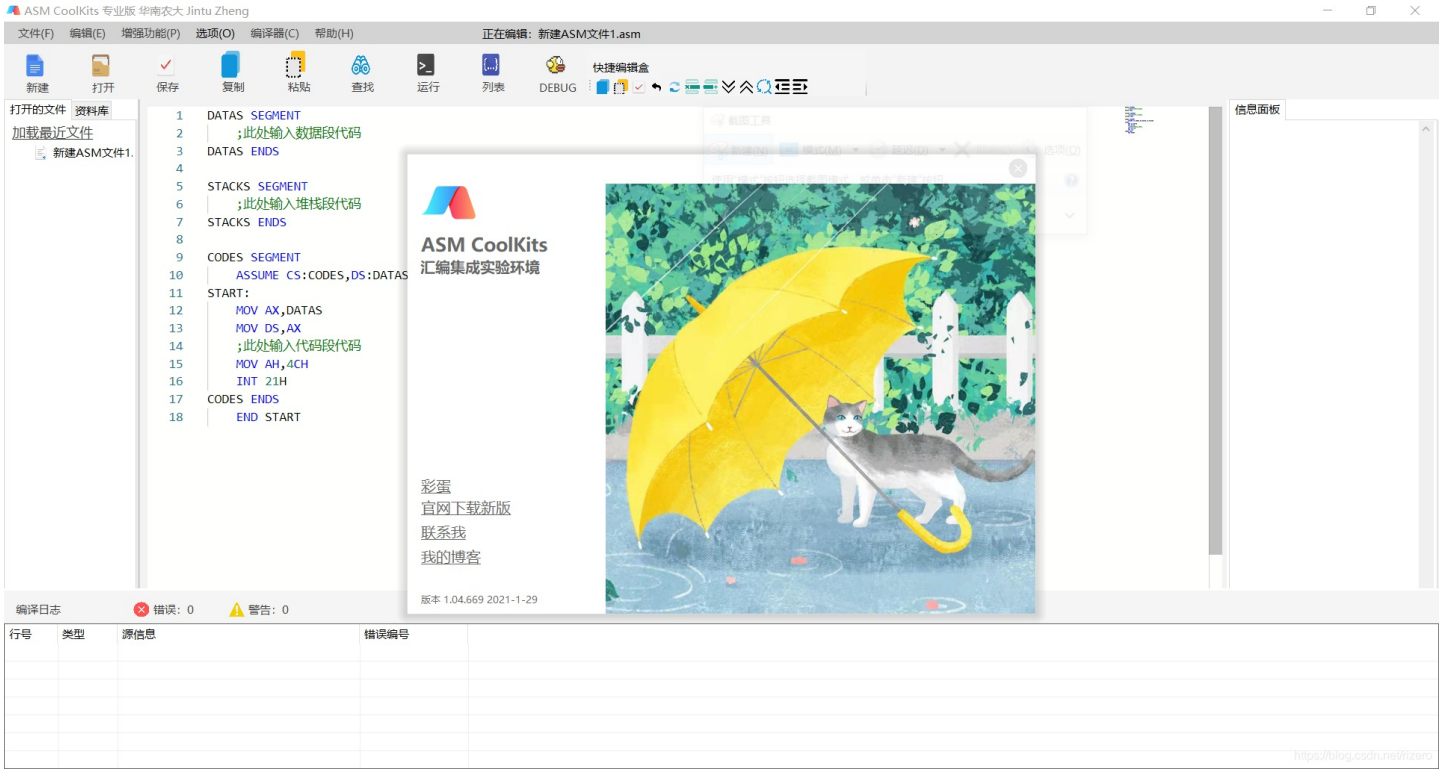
ASM CoolKits 专业版 华南农大 Jintu Zheng

文件(F) 编辑(E) 增强功能(P) 选项(O) 编译器(C) 帮助(H)

正在编辑：新建ASM文件1.asm

新建 打开 保存 复制 粘贴 查找 运行 列表 DEBUG

快捷编辑盒

打开的文件 资料库

加载最近文件

新建ASM文件1.

1 DATAS SEGMENT
2 ;此处输入数据段代码
3 DATAS ENDS
4
5 STACKS SEGMENT
6 ;此处输入堆栈段代码
7 STACKS ENDS
8
9 CODES SEGMENT
10 ASSUME CS:CODES,DS:DATAS
11 START:
12 MOV AX,DATAS
13 MOV DS,AX
14 ;此处输入代码段代码
15 MOV AH,4CH
16 INT 21H
17 CODES ENDS
18 END START

信息面板

ASM CoolKits

汇编集成实验环境

彩蛋

官网下载新版

联系我

我的博客

版本 1.04.669 2021-1-29

编译日志 错误：0 警告：0

| 行号 | 类型 | 源信息 | 错误编号 |
|---|---|---|---|

https://blog.csdn.net/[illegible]